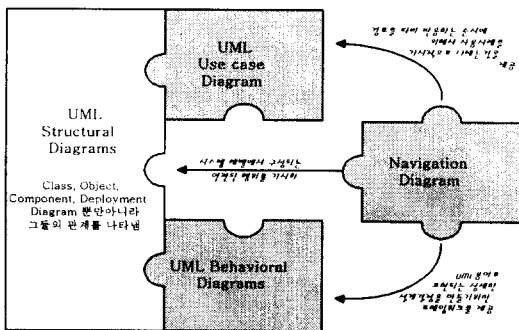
UML Use case Diagram

UML Structural Diagrams

Class, Object, Component, Deployment Diagram 뿐만아니라 그들의 관계를 나타냄

UML Behavioral Diagrams

Navigation Diagram

경로를 따라 반응하는 순서에 의해서 사용사례를 가시적으로 나타내는 방법 제공

시스템 예제에서 구성되는 여러가지 예제를 가시화

UML 용어로 표현되는 상세한 설계정보를 만들기위한 프레임워크를 제공